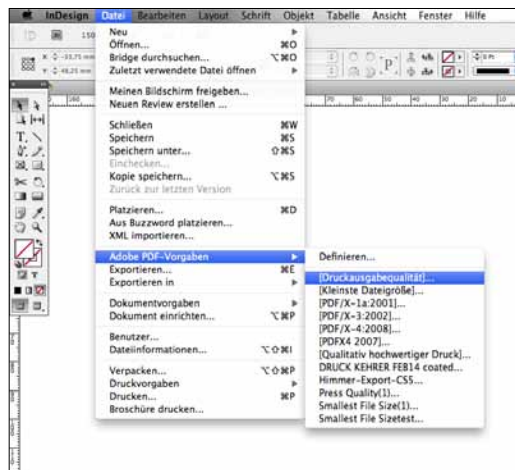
InDesign Datei Bearbeiten Layout Schrift Objekt Tabelle Ansicht Fenster Hilfe

Neu ▸
Öffnen... ⌘O
Bridge durchsuchen... ⌥⌘O
Zuletzt verwendete Datei öffnen ▸

Meinen Bildschirm freigeben...
Neuen Review erstellen ...

Schließen ⌘W
Speichern ⌘S
Speichern unter... ⇧⌘S
Einchecken...
Kopie speichern... ⌥⌘S
Zurück zur letzten Version

Platzieren... ⌘D
Aus Buzzword platzieren...
XML importieren...

Adobe PDF-Vorgaben ▸
Exportieren... ⌘E
Exportieren in ▸

Dokumentvorgaben ▸
Dokument einrichten... ⌥⌘P

Benutzer...
Dateiinformationen... ⌥⇧⌘I

Verpacken... ⌥⇧⌘P
Druckvorgaben ▸
Drucken... ⌘P
Broschüre drucken...

Definieren...
[Druckausgabequalität]...
[Kleinste Dateigröße]...
[PDF/X-1a:2001]...
[PDF/X-3:2002]...
[PDF/X-4:2008]...
[PDFX4 2007]...
[Qualitativ hochwertiger Druck]...
DRUCK KEHRER FEB14 coated...
Himmer-Export-CS5...
Press Quality(1)...
Smallest File Size(1)...
Smallest File Sizetest...